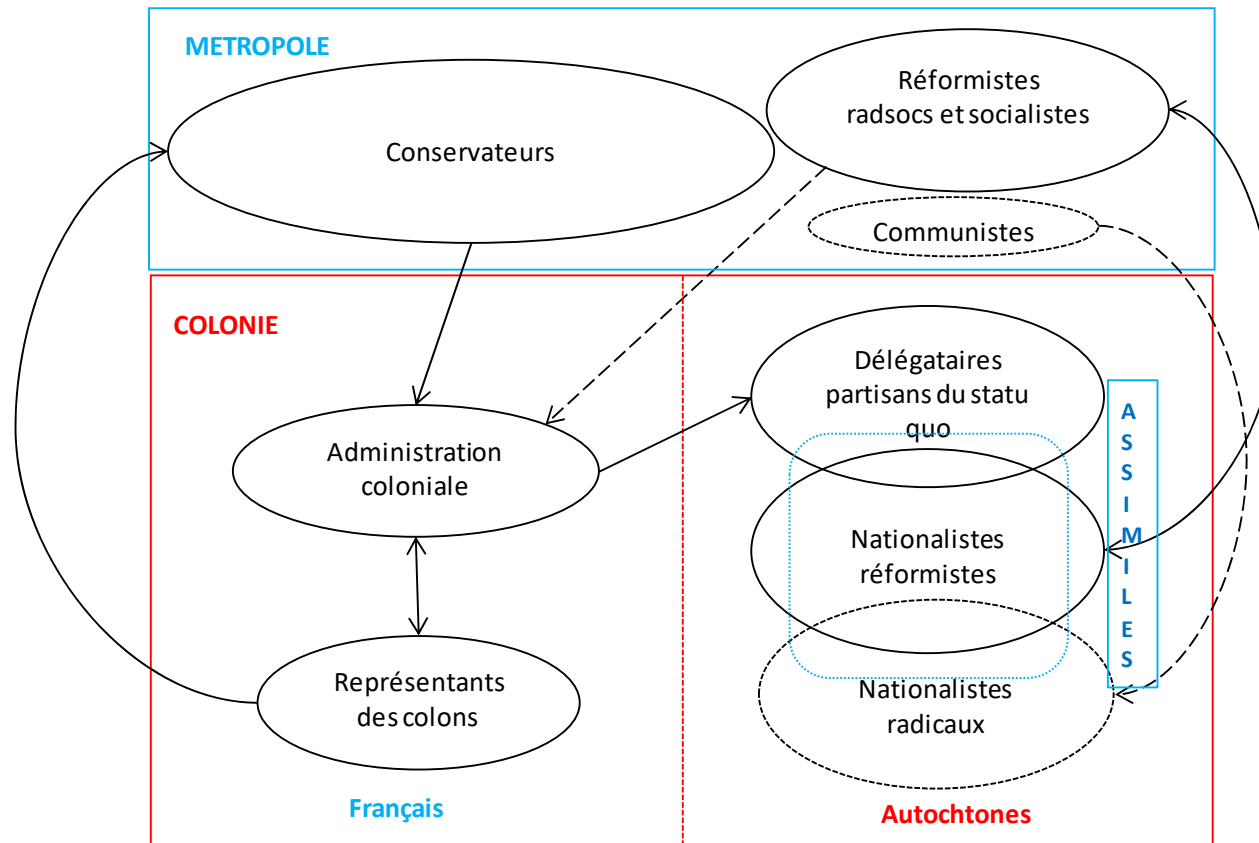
METROPOLE

Réformistes radsocs et socialistes

Conservateurs

Communistes

COLONIE

Délégataires partisans du statu quo

ASSIMILES

Administration coloniale

Nationalistes réformistes

Représentants des colons

Nationalistes radicaux

Français

Autochtones